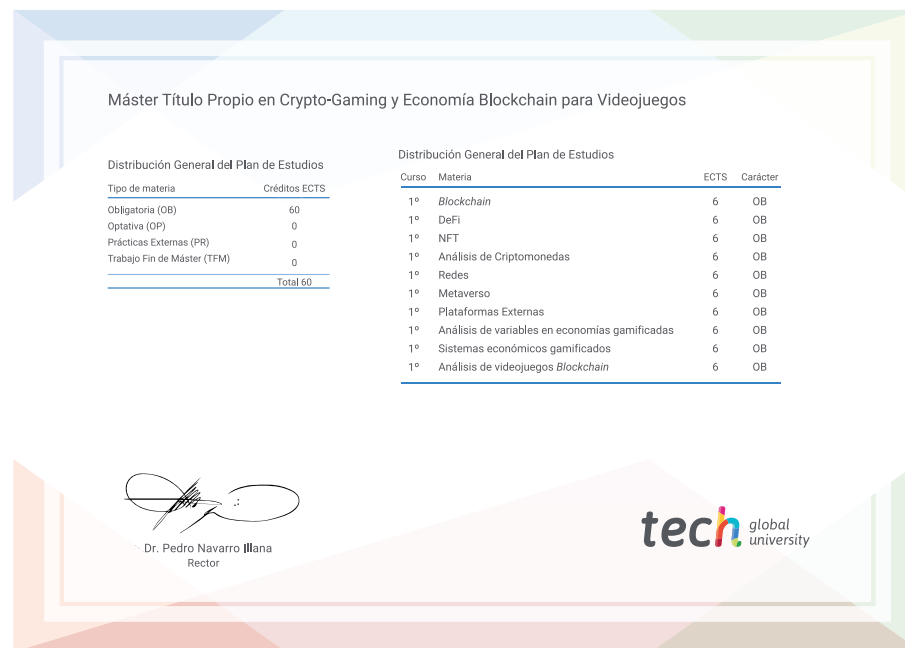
Máster Título Propio en Crypto-Gaming y Economía Blockchain para Videojuegos

Distribución General del Plan de Estudios

| Tipo de materia | Créditos ECTS |
|---|---|
| Obligatoria (OB) | 60 |
| Optativa (OP) | 0 |
| Prácticas Externas (PR) | 0 |
| Trabajo Fin de Máster (TFM) | 0 |
| | Total 60 |

Distribución General del Plan de Estudios

| Curso | Materia | ECTS | Carácter |
|---|---|---|---|
| 1º | *Blockchain* | 6 | OB |
| 1º | DeFi | 6 | OB |
| 1º | NFT | 6 | OB |
| 1º | Análisis de Criptomonedas | 6 | OB |
| 1º | Redes | 6 | OB |
| 1º | Metaverso | 6 | OB |
| 1º | Plataformas Externas | 6 | OB |
| 1º | Análisis de variables en economías gamificadas | 6 | OB |
| 1º | Sistemas económicos gamificados | 6 | OB |
| 1º | Análisis de videojuegos *Blockchain* | 6 | OB |

Dr. Pedro Navarro Illana
Rector

tech global university